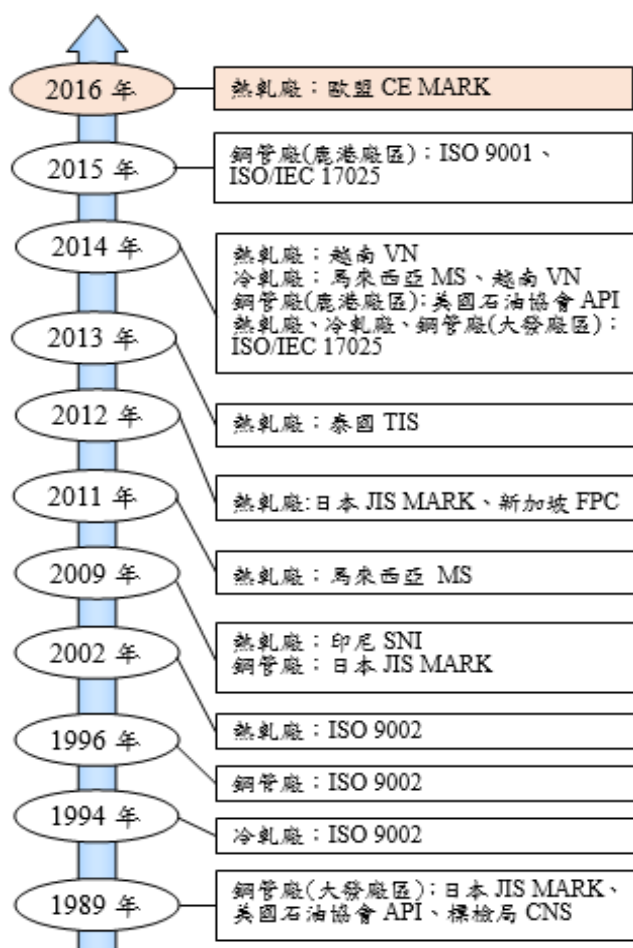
2016 年
熱軋廠：歐盟 CE MARK

2015 年
鋼管廠(鹿港廠區)：ISO 9001、ISO/IEC 17025

2014 年
熱軋廠：越南 VN
冷軋廠：馬來西亞 MS、越南 VN
鋼管廠(鹿港廠區)：美國石油協會 API

2013 年
熱軋廠、冷軋廠、鋼管廠(大發廠區)：ISO/IEC 17025

2012 年
熱軋廠：泰國 TIS

2011 年
熱軋廠：日本 JIS MARK、新加坡 FPC

2009 年
熱軋廠：馬來西亞 MS

2002 年
熱軋廠：印尼 SNI
鋼管廠：日本 JIS MARK

1996 年
熱軋廠：ISO 9002

1994 年
鋼管廠：ISO 9002
冷軋廠：ISO 9002

1989 年
鋼管廠(大發廠區)：日本 JIS MARK、美國石油協會 API、標檢局 CNS